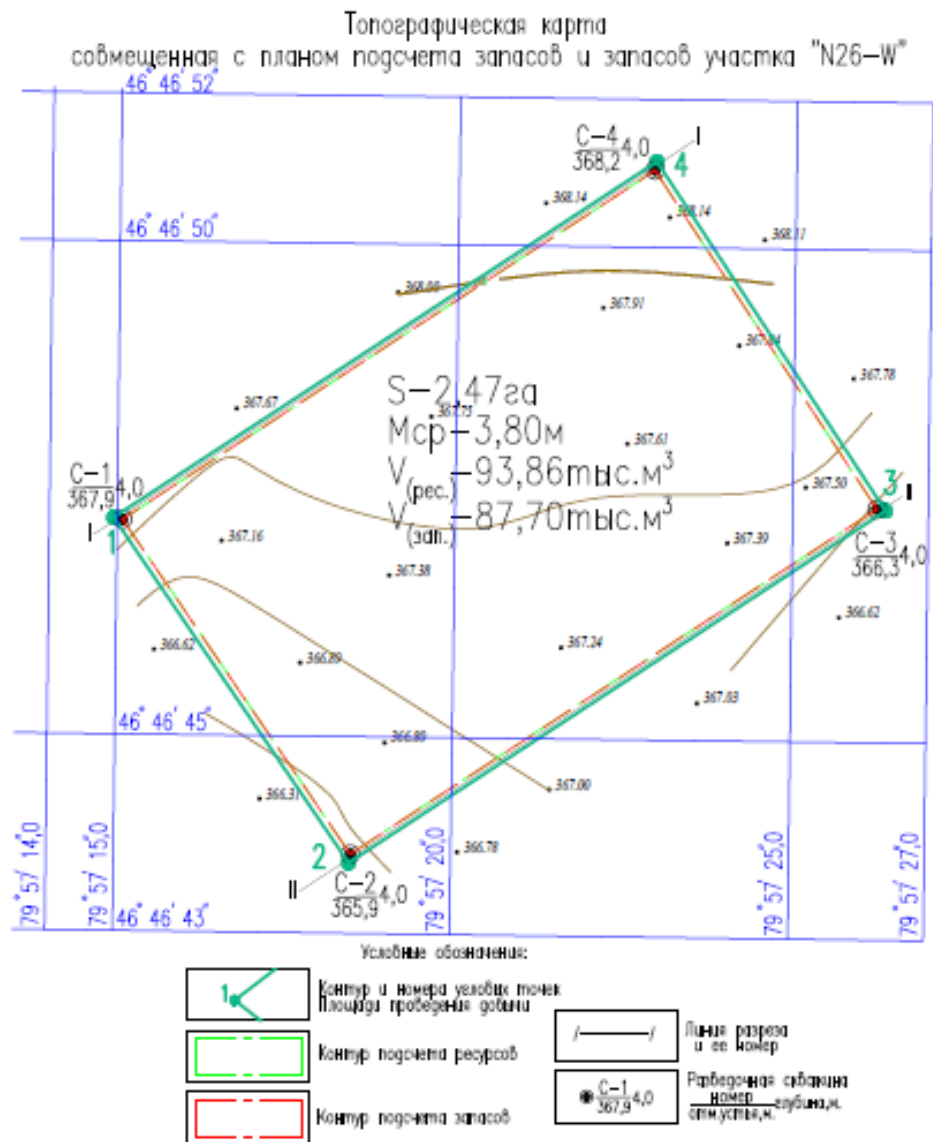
Топографическая карта
совмещенная с планом подсчета запасов и запасов участка "N26-W"

46°46'52"

С-4 $\frac{}{368,2}$ 4,0
I
4

368.14
368.14
368.11

46°46'50"

368.00
367.91
367.84
367.78

S-2,47га
Мср-3,80м
$V_{(рес.)}$-93,86тыс.м$^3$
$V_{(зап.)}$-87,70тыс.м$^3$

367.67
367.73
367.61

С-1 $\frac{}{367,9}$ 4,0
I
1

367.50
3
I

С-3 $\frac{}{366,3}$ 4,0

367.16
367.38
367.39

366.62
366.89
367.24
366.62
367.03

46°46'45"

366.86
367.00
366.31

2
II
С-2 $\frac{}{365,9}$ 4,0
366.78

79°57'14,0
79°57'15,0
46°46'43"
79°57'20,0
79°57'25,0
79°57'27,0

Условные обозначения:

1 Контур и номера угловых точек Площади проведения добычи

Контур подсчета ресурсов

Контур подсчета запасов

I———I Линия разреза и ее номер

С-1 $\frac{}{367,9}$ 4,0 Разведочная скважина $\frac{номер}{отм.устья,м.}$ глубина,м.